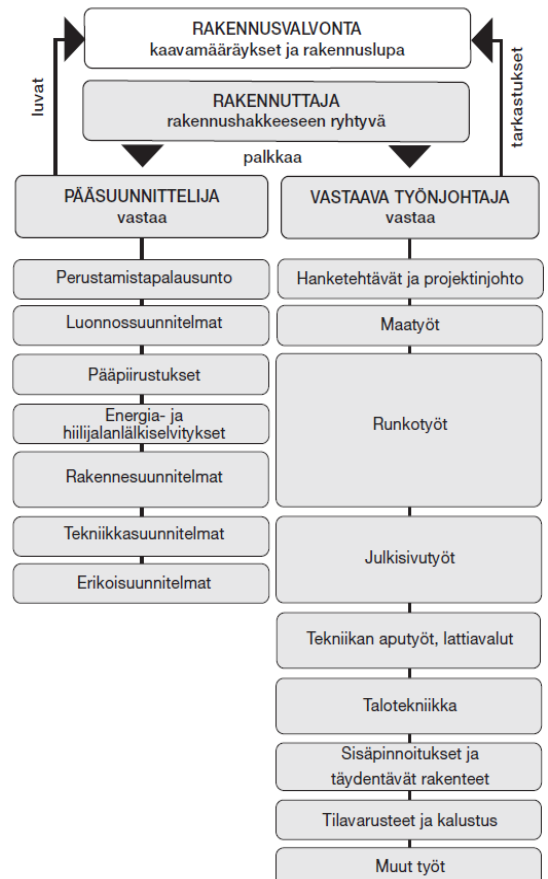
RAKENNUSVALVONTA
kaavamääräykset ja rakennuslupa

luvat

tarkastukset

RAKENNUTTAJA
rakennushakkeeseen ryhtyvä

palkkaa

PÄÄSUUNNITTELIJA
vastaa

Perustamistapalausunto

Luonnossuunnitelmat

Pääpiirustukset

Energia- ja hiilijalanjälkiselvitykset

Rakennesuunnitelmat

Tekniikkasuunnitelmat

Erikoisuunnitelmat

VASTAAVA TYÖNJOHTAJA
vastaa

Hanketehtävät ja projektinjohto

Maatyöt

Runkotyöt

Julkisivutyöt

Tekniikan aputyöt, lattiavalut

Talotekniikka

Sisäpinnoitukset ja täydentävät rakenteet

Tilavarusteet ja kalustus

Muut työt